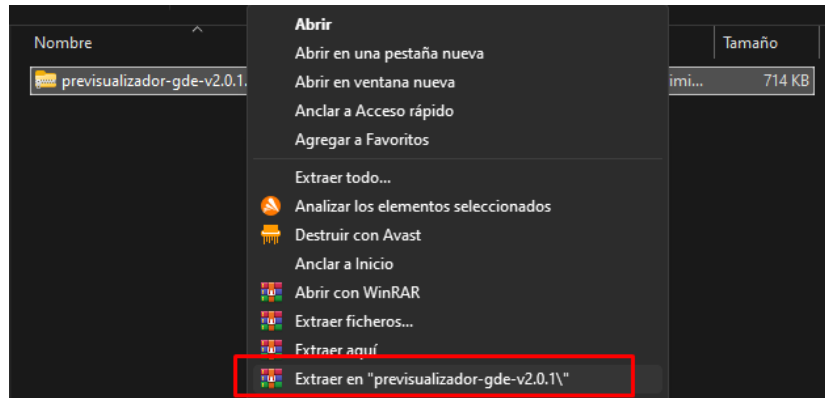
Nombre

previsualizador-gde-v2.0.1.

Tamaño

imi...

714 KB

Abrir
Abrir en una pestaña nueva
Abrir en ventana nueva
Anclar a Acceso rápido
Agregar a Favoritos

Extraer todo...
Analizar los elementos seleccionados
Destruir con Avast
Anclar a Inicio
Abrir con WinRAR
Extraer ficheros...
Extraer aquí
Extraer en "previsualizador-gde-v2.0.1\"